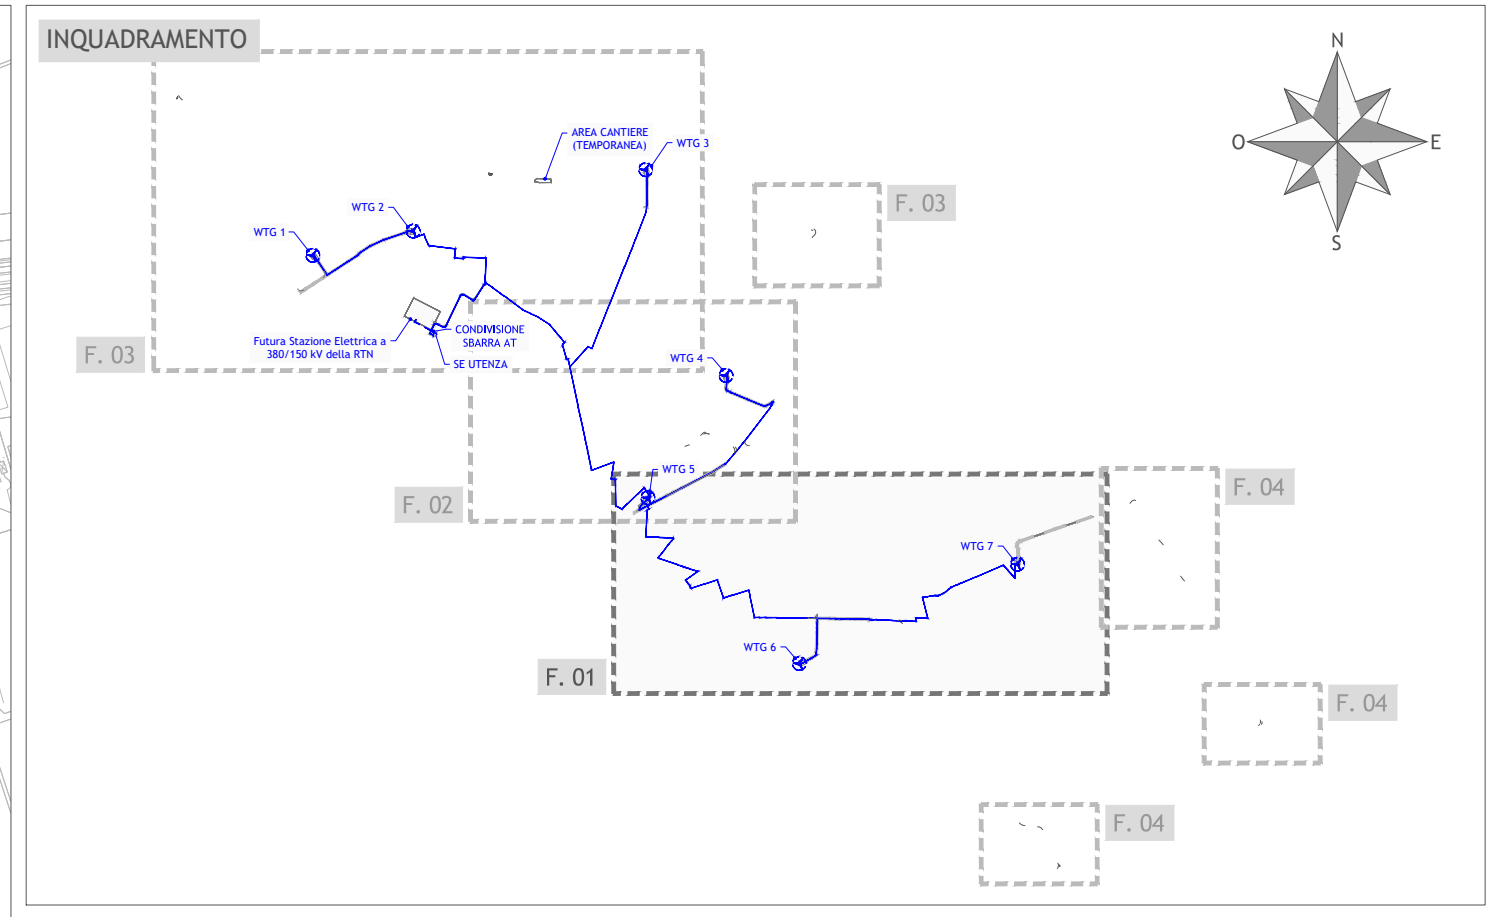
INQUADRAMENTO

N
O
E
S

AREA CANTIERE (TEMPORANEA)

WTG 3

F. 03

WTG 2

WTG 1

Futura Stazione Elettrica a 380/150 kV della RTN

CONDIVISIONE SBARRA AT

SE UTENZA

F. 03

WTG 4

WTG 5

F. 02

F. 04

WTG 7

WTG 6

F. 01

F. 04

F. 04